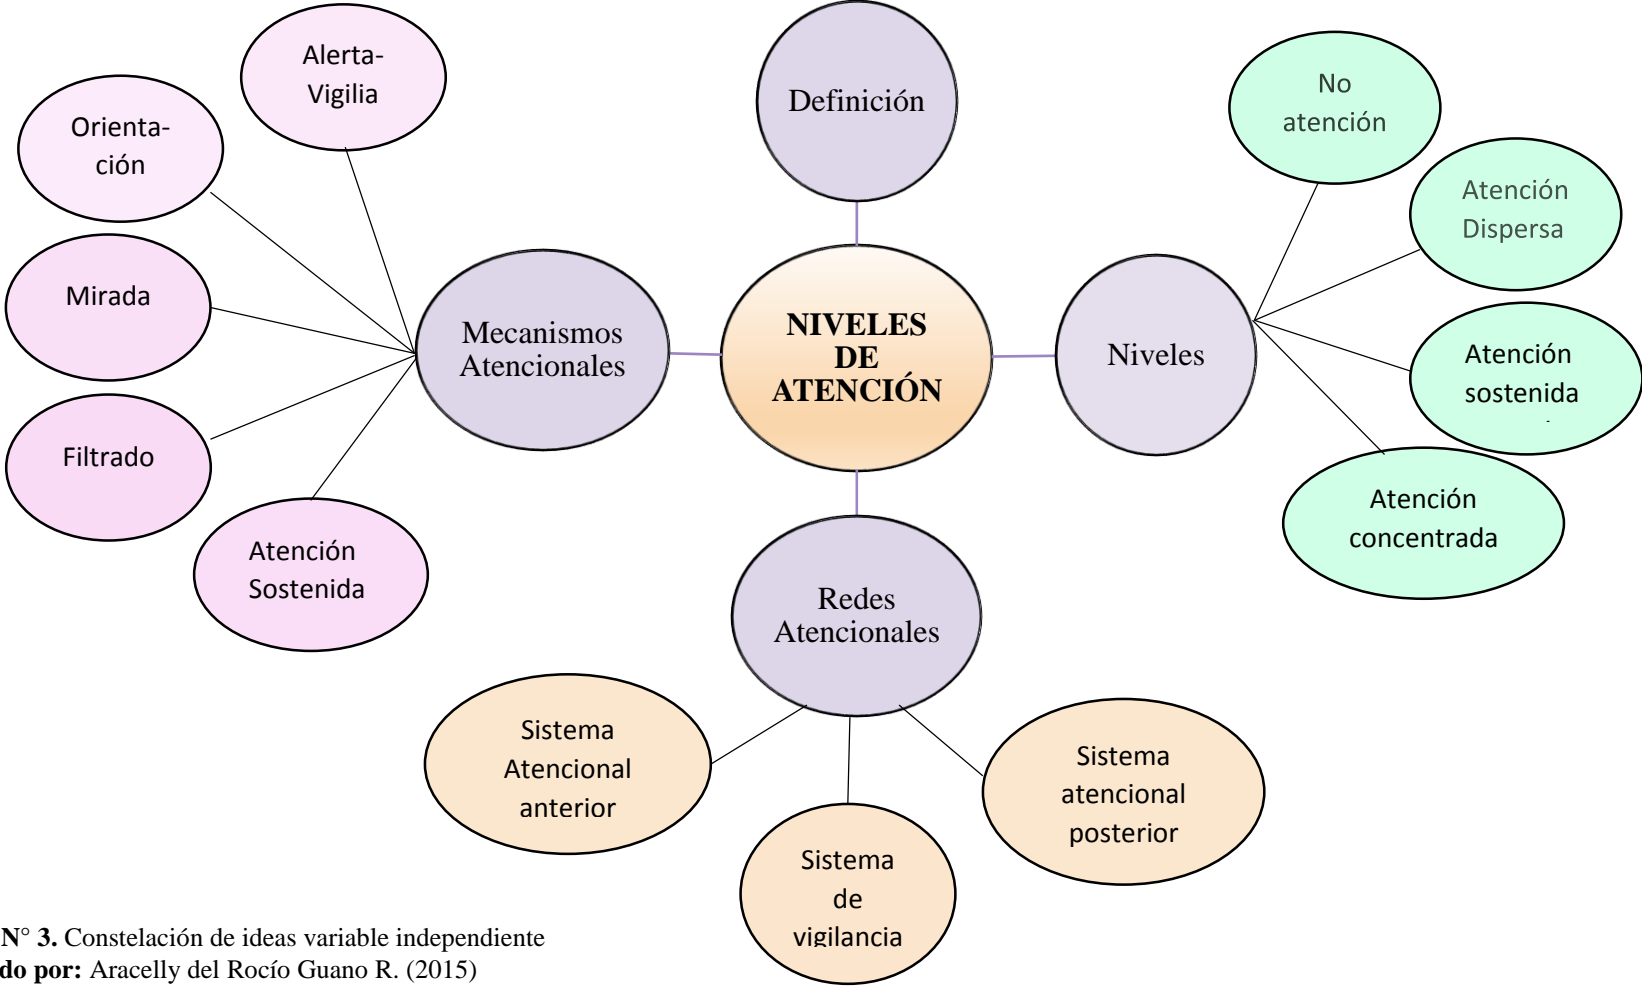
Alerta-Vigilia

Orienta-ción

Definición

No atención

Atención Dispersa

Mirada

Mecanismos Atencionales

NIVELES DE ATENCIÓN

Niveles

Atención sostenida

Filtrado

Atención concentrada

Atención Sostenida

Redes Atencionales

Sistema Atencional anterior

Sistema atencional posterior

Sistema de vigilancia

N° 3. Constelación de ideas variable independiente
do por: Aracelly del Rocío Guano R. (2015)